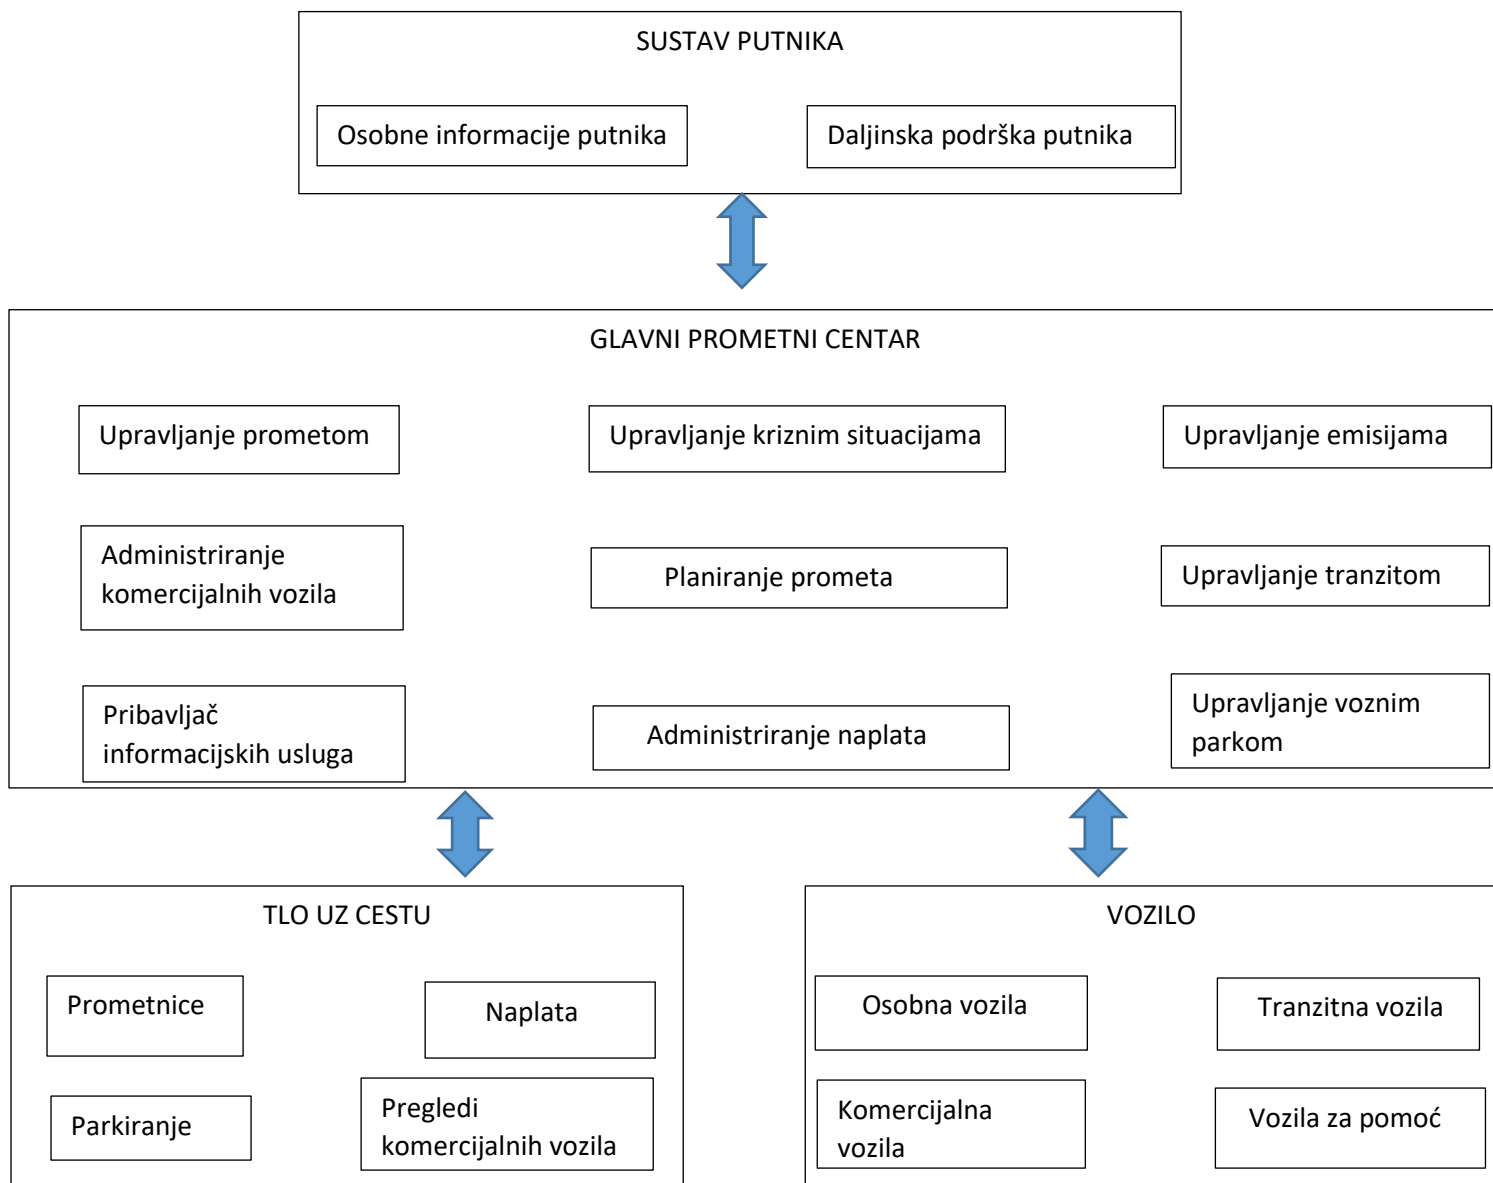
SUSTAV PUTNIKA

Osobne informacije putnika

Daljinska podrška putnika

GLAVNI PROMETNI CENTAR

Upravljanje prometom

Upravljanje kriznim situacijama

Upravljanje emisijama

Administriranje komercijalnih vozila

Planiranje prometa

Upravljanje tranzitom

Pribavljač informacijskih usluga

Administriranje naplata

Upravljanje voznim parkom

TLO UZ CESTU

Prometnice

Naplata

Parkiranje

Pregledi komercijalnih vozila

VOZILO

Osobna vozila

Tranzitna vozila

Komercijalna vozila

Vozila za pomoć